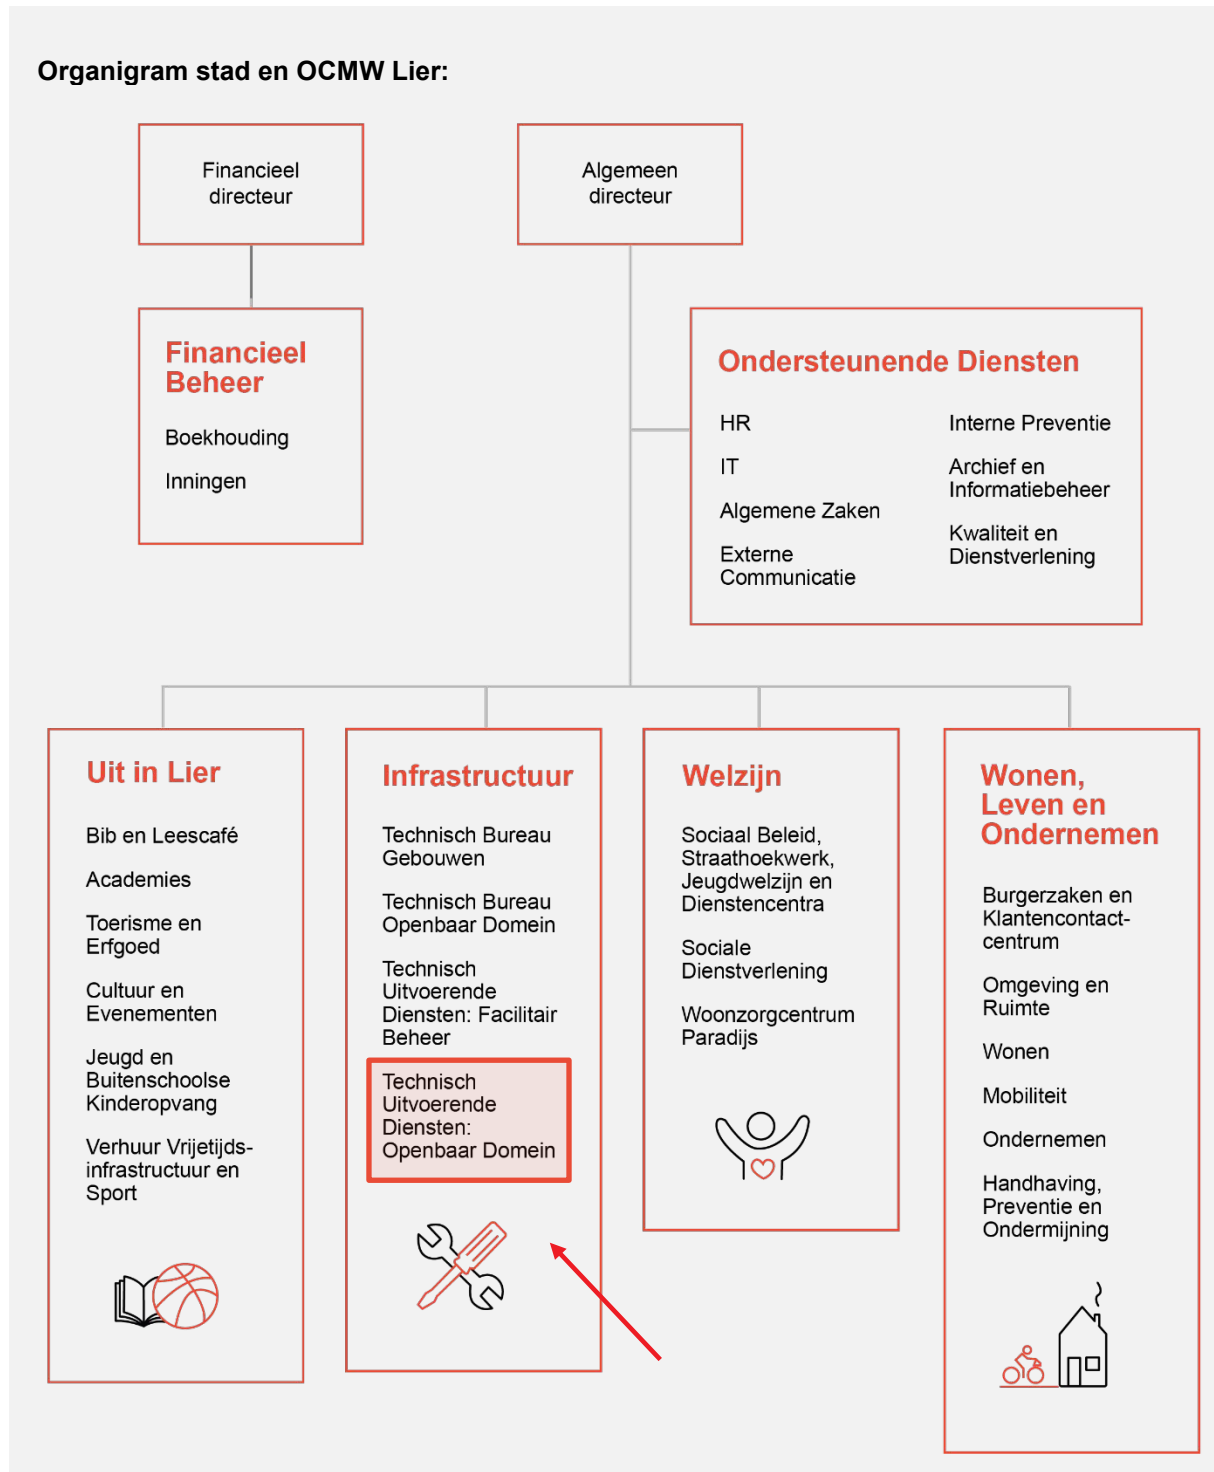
Organigram stad en OCMW Lier:

Financieel directeur

Algemeen directeur

Financieel Beheer

Boekhouding

Inningen

Ondersteunende Diensten

HR

IT

Algemene Zaken

Externe Communicatie

Interne Preventie

Archief en Informatiebeheer

Kwaliteit en Dienstverlening

Uit in Lier

Bib en Leescafé

Academies

Toerisme en Erfgoed

Cultuur en Evenementen

Jeugd en Buitenschoolse Kinderopvang

Verhuur Vrijetijds-infrastructuur en Sport

Infrastructuur

Technisch Bureau Gebouwen

Technisch Bureau Openbaar Domein

Technisch Uitvoerende Diensten: Facilitair Beheer

Technisch Uitvoerende Diensten: Openbaar Domein

Welzijn

Sociaal Beleid, Straathoekwerk, Jeugdwelzijn en Dienstencentra

Sociale Dienstverlening

Woonzorgcentrum Paradijs

Wonen, Leven en Ondernemen

Burgerzaken en Klantencontact-centrum

Omgeving en Ruimte

Wonen

Mobiliteit

Ondernemen

Handhaving, Preventie en Ondermijning